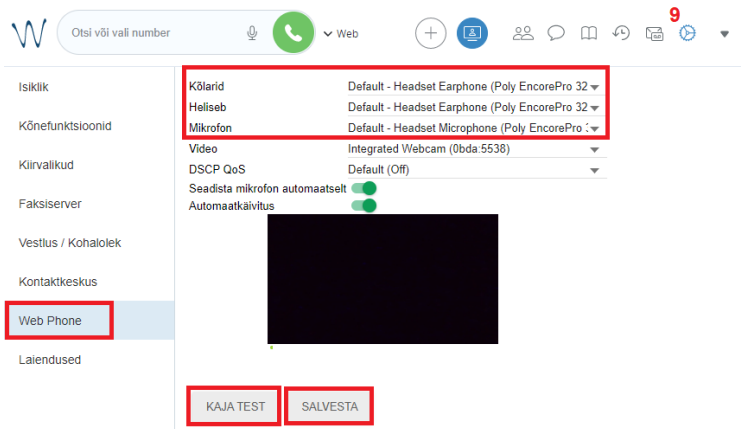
Otsi või vali number

Web

9

Isiklik

Kõnefunktsioonid

Kiirvalikud

Faksiserver

Vestlus / Kohalolek

Kontaktkeskus

Web Phone

Laiendused

| | |
|---|---|
| Kõlarid | Default - Headset Earphone (Poly EncorePro 32 |
| Heliseb | Default - Headset Earphone (Poly EncorePro 32 |
| Mikrofon | Default - Headset Microphone (Poly EncorePro 3 |
| Video | Integrated Webcam (0bda:5538) |
| DSCP QoS | Default (Off) |

Seadista mikrofon automaatselt

Automaatkäivitus

KAJA TEST

SALVESTA